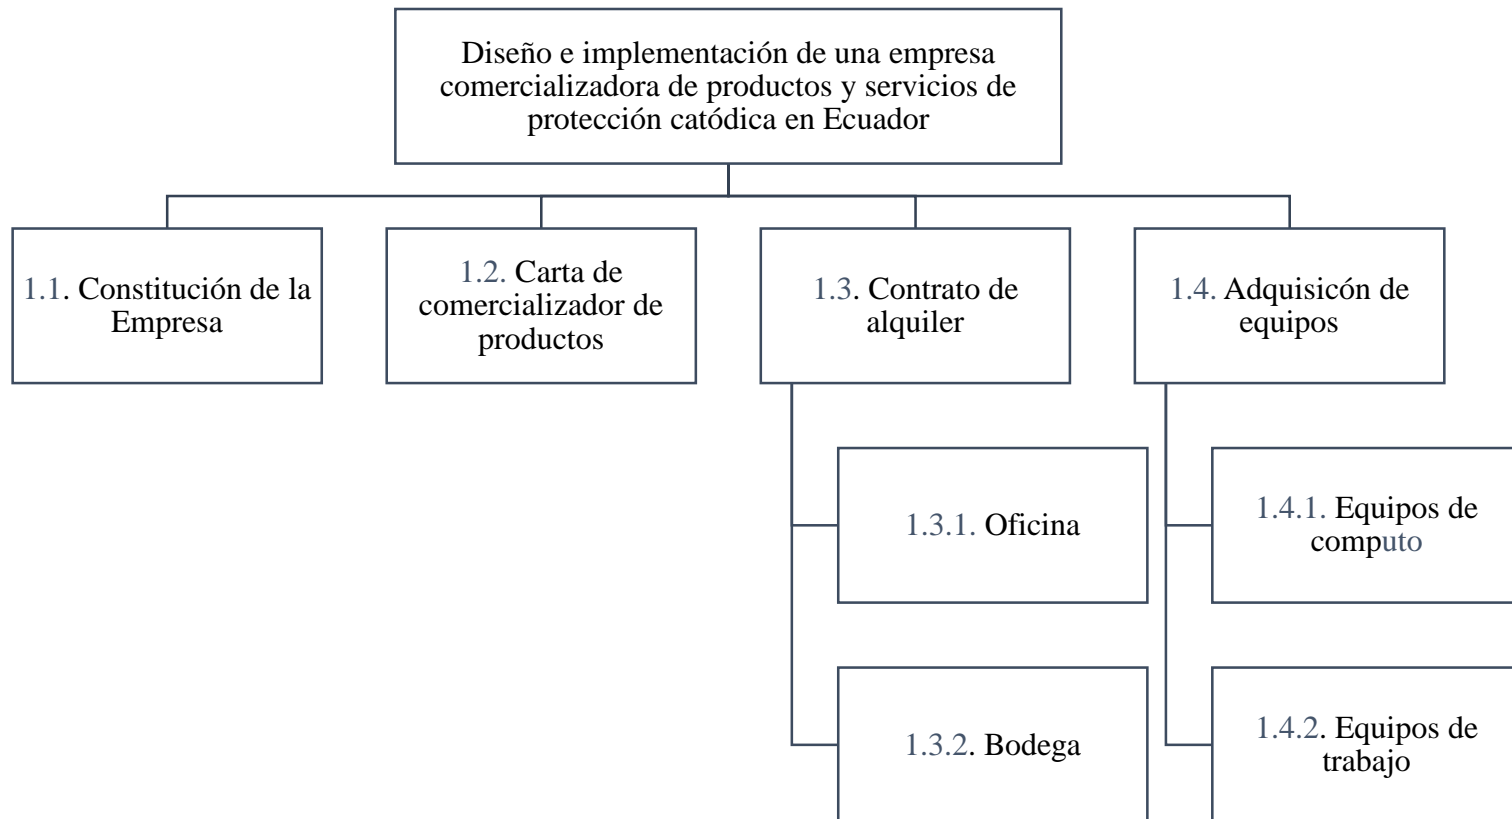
Diseño e implementación de una empresa comercializadora de productos y servicios de protección catódica en Ecuador

1.1. Constitución de la Empresa

1.2. Carta de comercializador de productos

1.3. Contrato de alquiler

1.4. Adquisicón de equipos

1.3.1. Oficina

1.3.2. Bodega

1.4.1. Equipos de computo

1.4.2. Equipos de trabajo